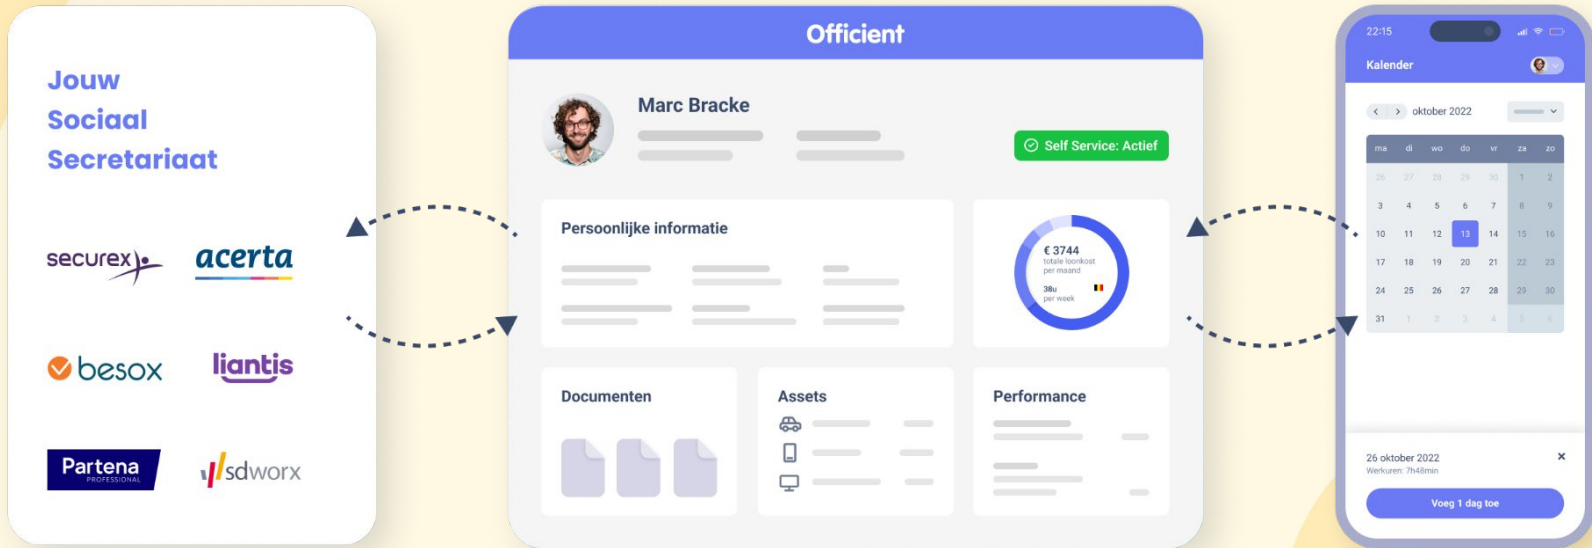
Jouw Sociaal Secretariaat

securex

acerta

besox

liantis

Partena PROFESSIONAL

sdworx

Officient

Marc Bracke

Self Service: Actief

Persoonlijke informatie

€ 3744 totale loonkost per maand

38u per week

Documenten

Assets

Performance

22:15

Kalender

oktober 2022

| ma | di | wo | do | vr | za | zo |
|---|---|---|---|---|---|---|
| 26 | 27 | 28 | 29 | 30 | 1 | 2 |
| 3 | 4 | 5 | 6 | 7 | 8 | 9 |
| 10 | 11 | 12 | 13 | 14 | 15 | 16 |
| 17 | 18 | 19 | 20 | 21 | 22 | 23 |
| 24 | 25 | 26 | 27 | 28 | 29 | 30 |
| 31 | 1 | 2 | 3 | 4 | 5 | 6 |

26 oktober 2022
Werkuren: 7h48min

Voeg 1 dag toe